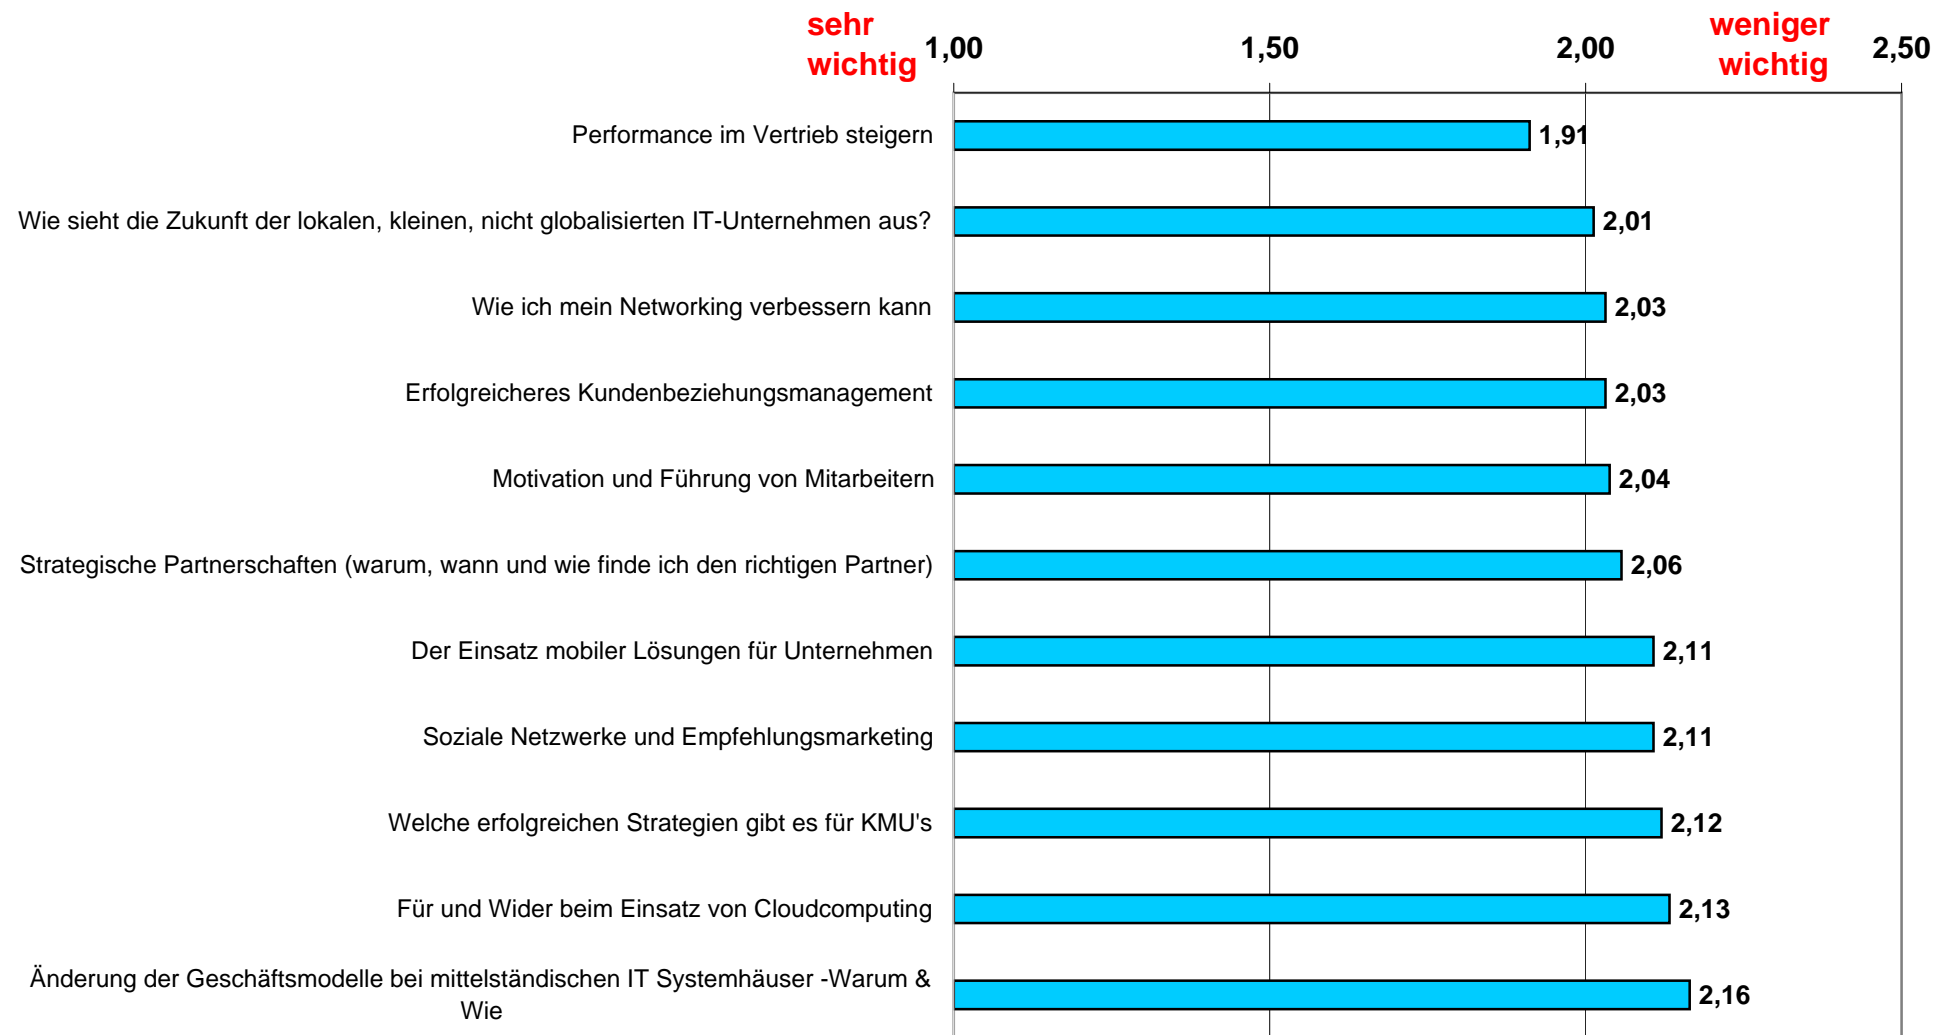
sehr wichtig

1,00

1,50

2,00

weniger wichtig

2,50

Performance im Vertrieb steigern 1,91

Wie sieht die Zukunft der lokalen, kleinen, nicht globalisierten IT-Unternehmen aus? 2,01

Wie ich mein Networking verbessern kann 2,03

Erfolgreicheres Kundenbeziehungsmanagement 2,03

Motivation und Führung von Mitarbeitern 2,04

Strategische Partnerschaften (warum, wann und wie finde ich den richtigen Partner) 2,06

Der Einsatz mobiler Lösungen für Unternehmen 2,11

Soziale Netzwerke und Empfehlungsmarketing 2,11

Welche erfolgreichen Strategien gibt es für KMU's 2,12

Für und Wider beim Einsatz von Cloudcomputing 2,13

Änderung der Geschäftsmodelle bei mittelständischen IT Systemhäuser -Warum & Wie 2,16